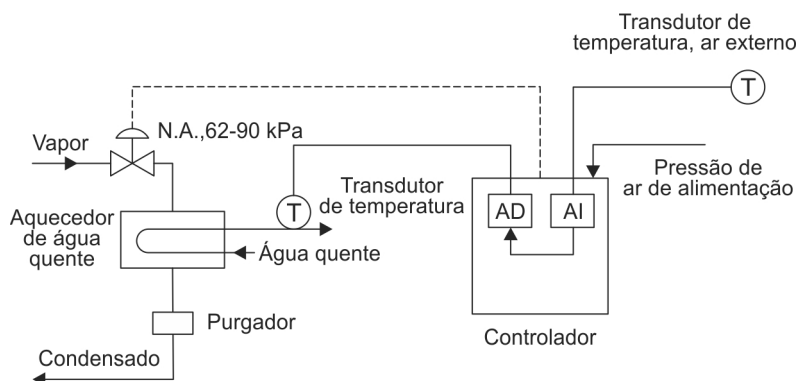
Transdutor de temperatura, ar externo

T

Vapor

N.A.,62-90 kPa

Pressão de ar de alimentação

Transdutor de temperatura

T

AD

AI

Aquecedor de água quente

Água quente

Purgador

Controlador

Condensado